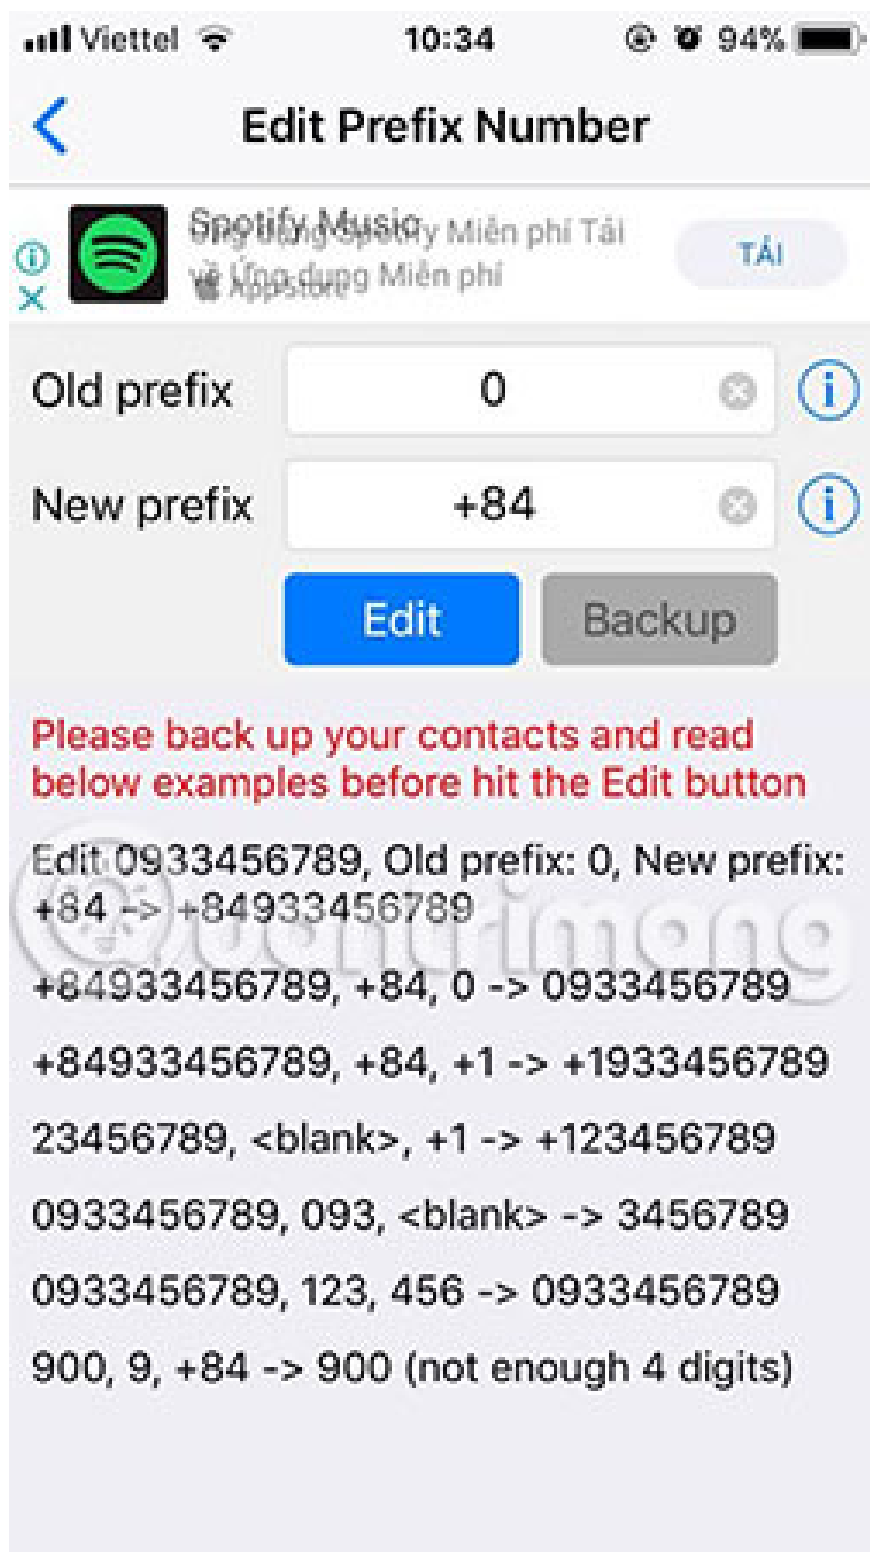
Viettel 10:34 94%

Edit Prefix Number

Spotify Music
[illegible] Miễn phí Tải
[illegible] Miễn phí
App Store
TẢI

Old prefix 0

New prefix +84

Edit Backup

Please back up your contacts and read below examples before hit the Edit button

Edit 0933456789, Old prefix: 0, New prefix: +84 -> +84933456789

+84933456789, +84, 0 -> 0933456789

+84933456789, +84, +1 -> +1933456789

23456789, <blank>, +1 -> +123456789

0933456789, 093, <blank> -> 3456789

0933456789, 123, 456 -> 0933456789

900, 9, +84 -> 900 (not enough 4 digits)

Quantrimang